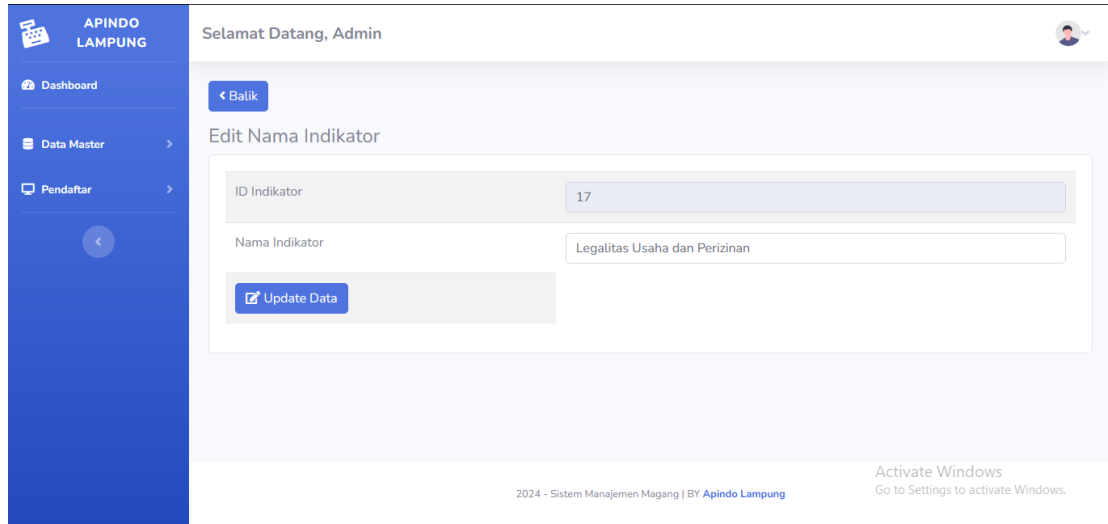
APINDO LAMPUNG

Dashboard

Data Master

Pendaftar

Selamat Datang, Admin

Balik

Edit Nama Indikator

| ID Indikator | 17 |
|---|---|
| Nama Indikator | Legalitas Usaha dan Perizinan |

Update Data

2024 - Sistem Manajemen Magang | BY Apindo Lampung

Activate Windows
Go to Settings to activate Windows.